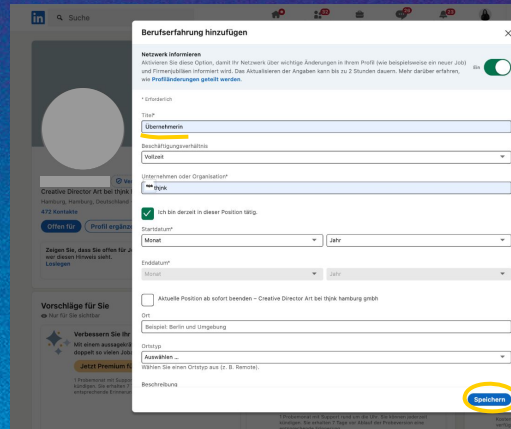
in Suche

Berufserfahrung hinzufügen

Netzwerk informieren
Aktivieren Sie diese Option, damit Ihr Netzwerk über wichtige Änderungen in Ihrem Profil (wie beispielsweise ein neuer Job) und Firmenjubiläen informiert wird. Das Aktualisieren der Angaben kann bis zu 2 Stunden dauern. Mehr darüber erfahren, wie Profiländerungen geteilt werden.

Ein

* Erforderlich

Titel*
Übernehmerin

Beschäftigungsverhältnis
Vollzeit

Unternehmen oder Organisation*
thjnk

Ich bin derzeit in dieser Position tätig.

Startdatum*
Monat
Jahr

Enddatum*
Monat
Jahr

Aktuelle Position ab sofort beenden – Creative Director Art bei thjnk hamburg gmbh

Ort
Beispiel: Berlin und Umgebung

Ortstyp
Auswählen ...
Wählen Sie einen Ortstyp aus (z. B. Remote).

Beschreibung

Speichern

Creative Director Art bei thjnk
Hamburg, Hamburg, Deutschland
472 Kontakte
Offen für
Profil ergänz
Zeigen Sie, dass Sie offen für J
wer diesen Hinweis sieht.
Loslegen

Vorschläge für Sie
Nur für Sie sichtbar
Verbessern Sie Ih
Mit einem aussagekrä
doppelt so vielen Job
Jetzt Premium f
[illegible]